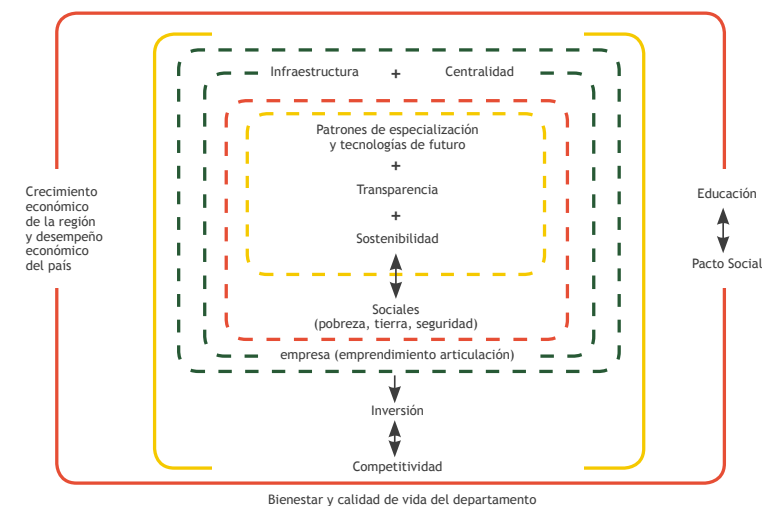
Infraestructura + Centralidad

Patrones de especialización y tecnologías de futuro

+

Transparencia

+

Sostenibilidad

Sociales (pobreza, tierra, seguridad)

empresa (emprendimiento articulación)

Inversión

Competitividad

Crecimiento económico de la región y desempeño económico del país

Educación

Pacto Social

Bienestar y calidad de vida del departamento